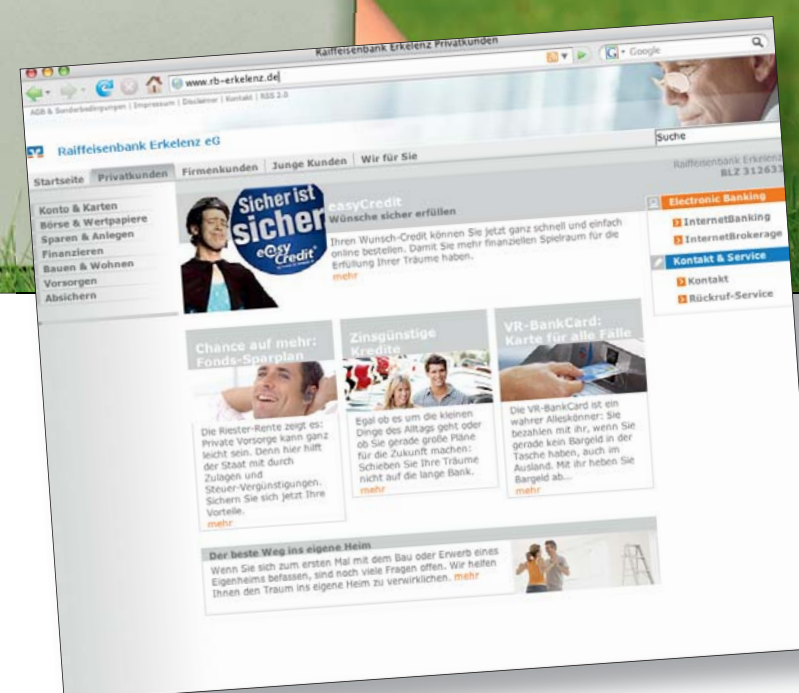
Raiffeisenbank Erkelenz Privatkunden

www.rb-erkelenz.de

Google

AGB & Sonderbedingungen | Impressum | Disclaimer | Kontakt | RSS 2.0

Raiffeisenbank Erkelenz eG

Suche

Startseite Privatkunden Firmenkunden Junge Kunden Wir für Sie

Raiffeisenbank Erkelenz
BLZ 31263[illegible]

Konto & Karten
Börse & Wertpapiere
Sparen & Anlegen
Finanzieren
Bauen & Wohnen
Vorsorgen
Absichern

Sicher ist sicher
easy Credit

easyCredit
Wünsche sicher erfüllen

Ihren Wunsch-Credit können Sie jetzt ganz schnell und einfach online bestellen. Damit Sie mehr finanziellen Spielraum für die Erfüllung Ihrer Träume haben.
mehr

Electronic Banking
InternetBanking
InternetBrokerage

Kontakt & Service
Kontakt
Rückruf-Service

Chance auf mehr: Fonds-Sparplan

Die Riester-Rente zeigt es: Private Vorsorge kann ganz leicht sein. Denn hier hilft der Staat mit durch Zulagen und Steuer-Vergünstigungen. Sichern Sie sich jetzt Ihre Vorteile.
mehr

Zinsgünstige Kredite

Egal ob es um die kleinen Dinge des Alltags geht oder ob Sie gerade große Pläne für die Zukunft machen: Schieben Sie Ihre Träume nicht auf die lange Bank.
mehr

VR-BankCard: Karte für alle Fälle

Die VR-BankCard ist ein wahrer Alleskönner: Sie bezahlen mit ihr, wenn Sie gerade kein Bargeld in der Tasche haben, auch im Ausland. Mit ihr heben Sie Bargeld ab...
mehr

Der beste Weg ins eigene Heim

Wenn Sie sich zum ersten Mal mit dem Bau oder Erwerb eines Eigenheims befassen, sind noch viele Fragen offen. Wir helfen Ihnen den Traum ins eigene Heim zu verwirklichen. mehr